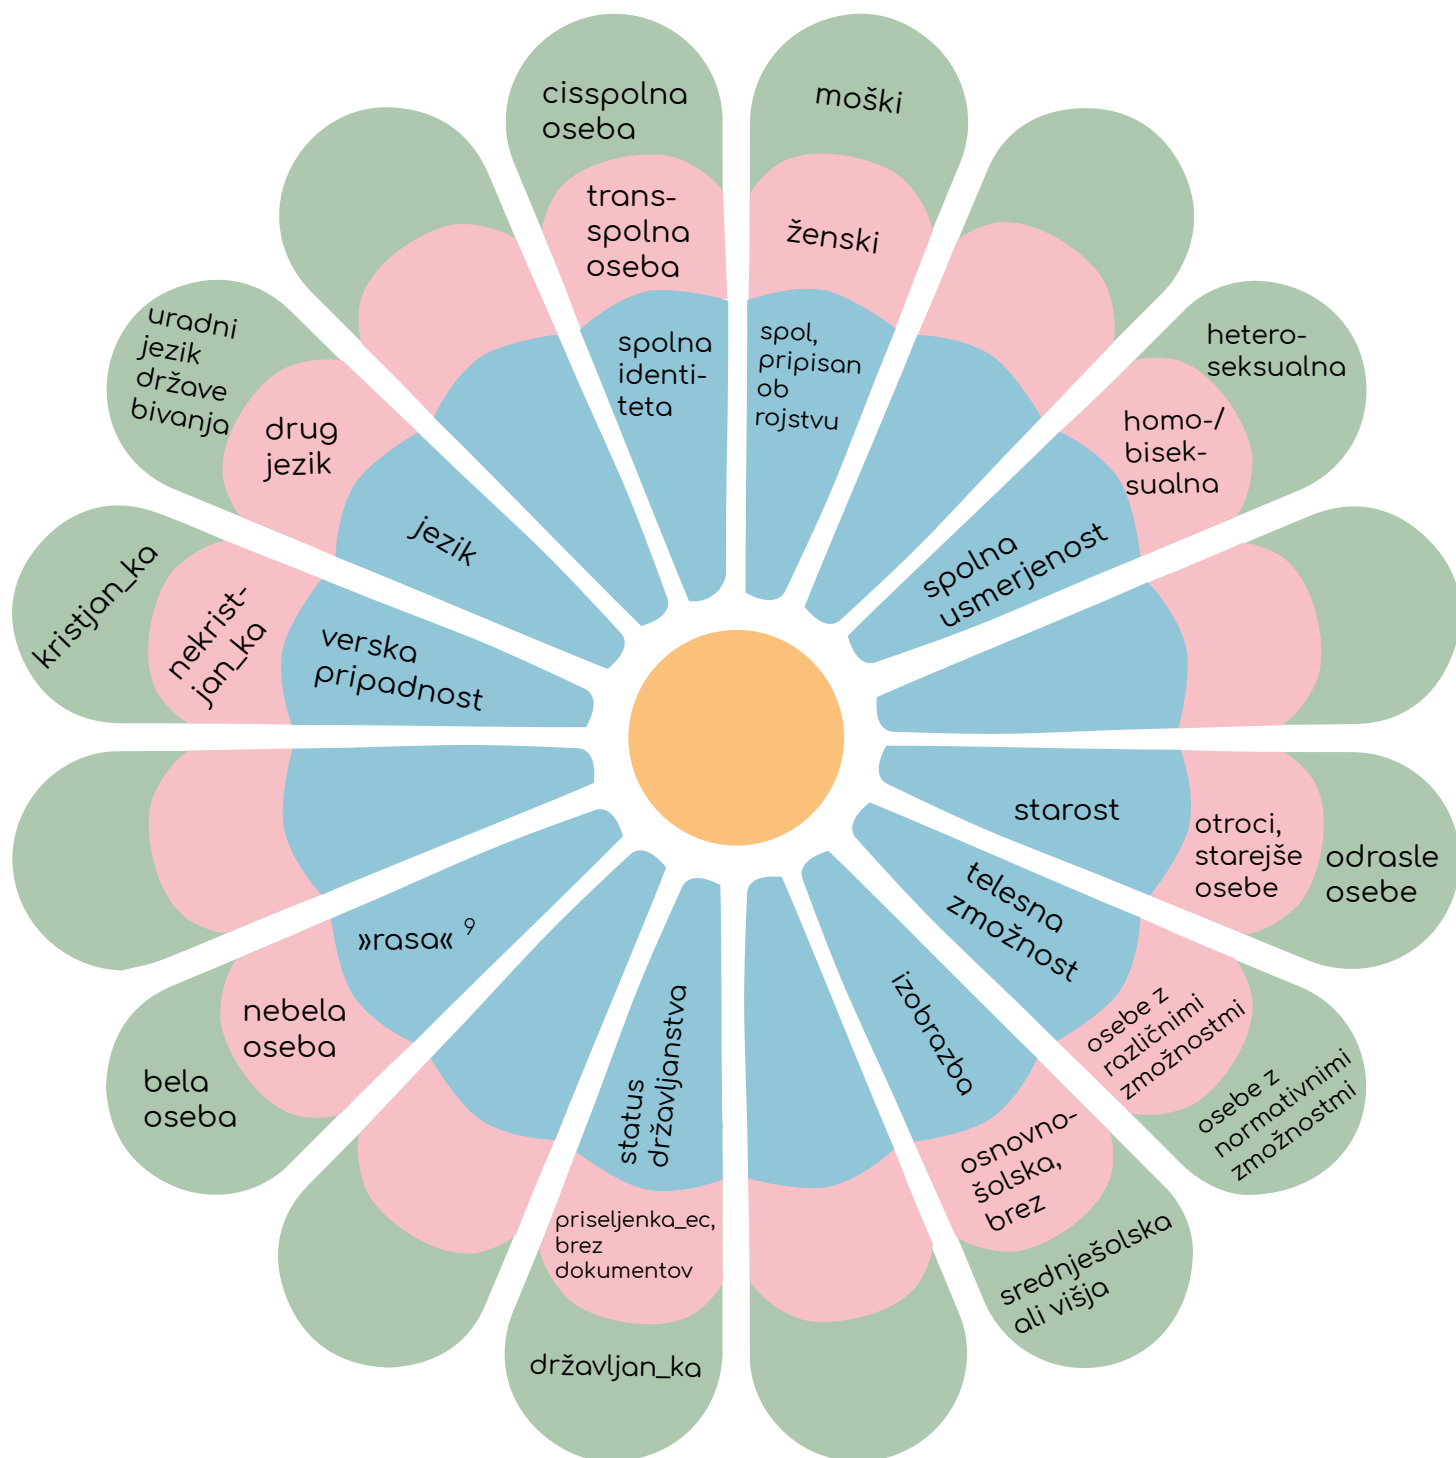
cisspolna oseba

trans-spolna oseba

spolna identiteta

moški

ženski

spol, pripisan ob rojstvu

hetero-seksualna

homo-/bisek-sualna

spolna usmerjenost

uradni jezik države bivanja

drug jezik

jezik

kristjan_ka

nekrist-jan_ka

verska pripadnost

starost

otroci, starejše osebe

odrasle osebe

telesna zmožnost

osebe z različnimi zmožnostmi

osebe z normativnimi zmožnostmi

»rasa« $^9$

nebela oseba

bela oseba

status državljanstva

priseljenka_ec, brez dokumentov

državljan_ka

izobrazba

osnovno-šolska, brez

srednješolska ali višja